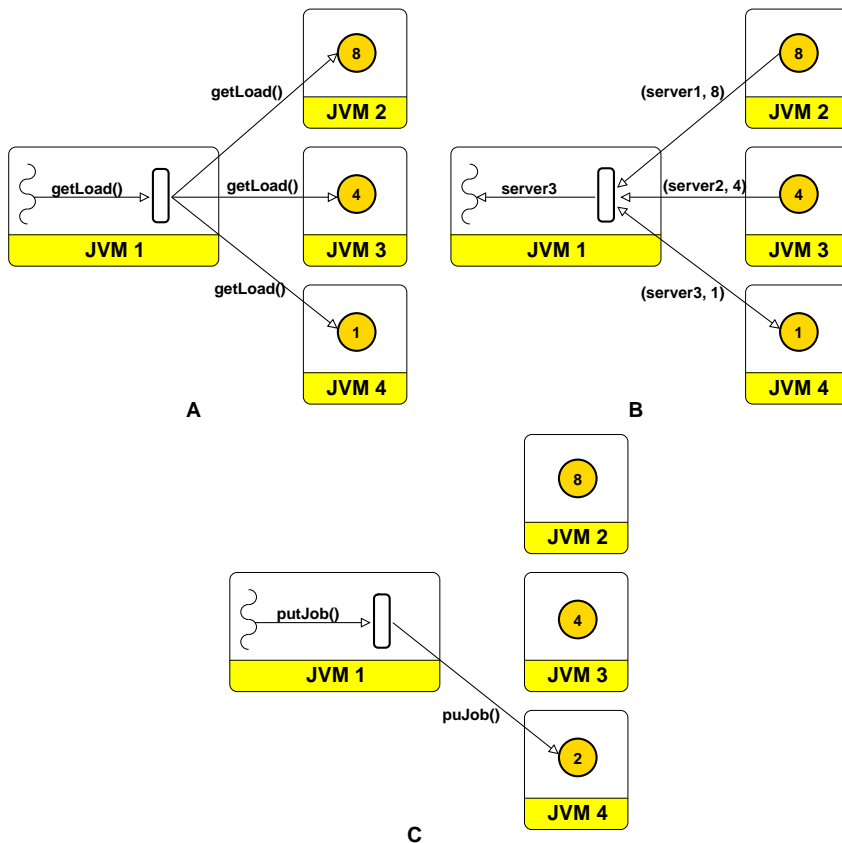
getLoad()
8
JVM 2
getLoad()
getLoad()
4
JVM 1
JVM 3
getLoad()
1
JVM 4
A

(server1, 8)
8
JVM 2
server3
(server2, 4)
4
JVM 1
JVM 3
(server3, 1)
1
JVM 4
B

8
JVM 2
putJob()
4
JVM 1
JVM 3
puJob()
2
JVM 4
C